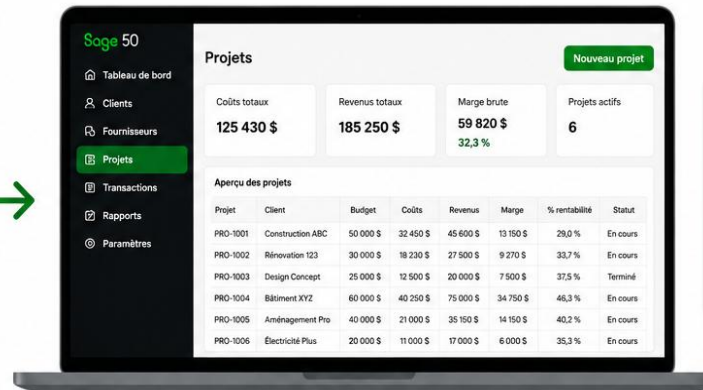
Sage 50

Tableau de bord
Clients
Fournisseurs
Projets
Transactions
Rapports
Paramètres

Projets

Nouveau projet

Coûts totaux
125 430 $

Revenus totaux
185 250 $

Marge brute
59 820 $
32,3 %

Projets actifs
6

Aperçu des projets

| Projet | Client | Budget | Coûts | Revenus | Marge | % rentabilité | Statut |
|---|---|---|---|---|---|---|---|
| PRO-1001 | Construction ABC | 50 000 $ | 32 450 $ | 45 600 $ | 13 150 $ | 29,0 % | En cours |
| PRO-1002 | Rénovation 123 | 30 000 $ | 18 230 $ | 27 500 $ | 9 270 $ | 33,7 % | En cours |
| PRO-1003 | Design Concept | 25 000 $ | 12 500 $ | 20 000 $ | 7 500 $ | 37,5 % | Terminé |
| PRO-1004 | Bâtiment XYZ | 60 000 $ | 40 250 $ | 75 000 $ | 34 750 $ | 46,3 % | En cours |
| PRO-1005 | Aménagement Pro | 40 000 $ | 21 000 $ | 35 150 $ | 14 150 $ | 40,2 % | En cours |
| PRO-1006 | Électricité Plus | 20 000 $ | 11 000 $ | 17 000 $ | 6 000 $ | 35,3 % | En cours |